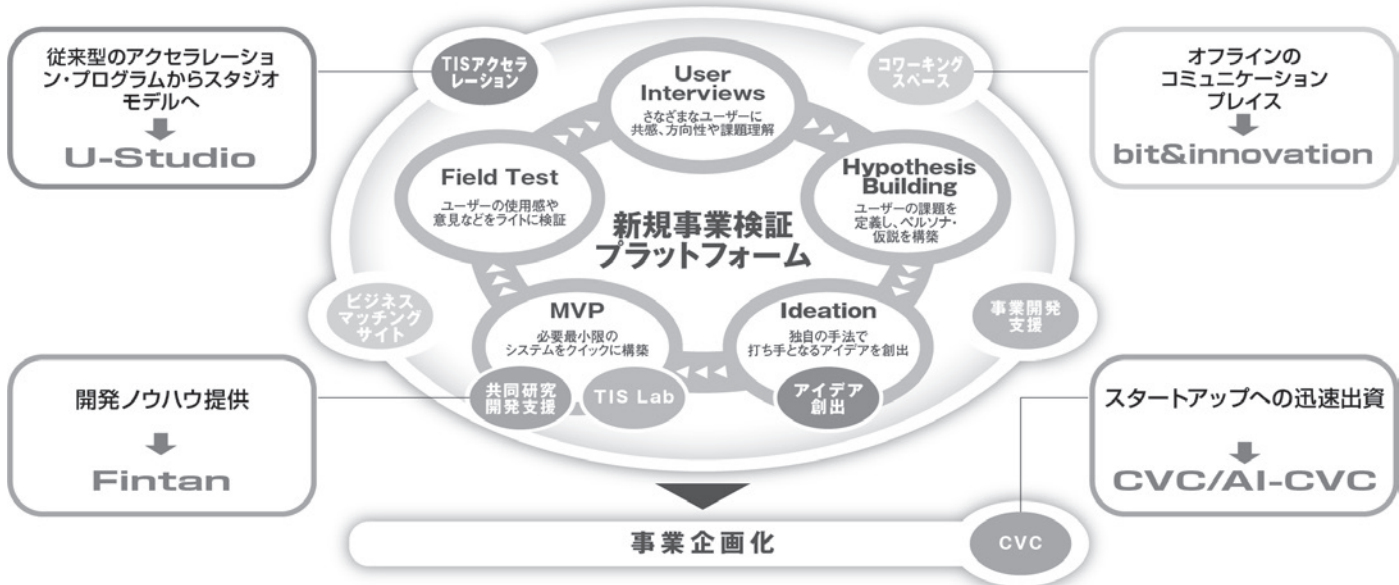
従来型のアクセラレーション・プログラムからスタジオモデルへ

U-Studio

TISアクセラレーション

User Interviews
さなざまなユーザーに共感、方向性や課題理解

コワーキングスペース

オフラインのコミュニケーションプレイス

bit&innovation

Field Test
ユーザーの使用感や意見などをライトに検証

新規事業検証プラットフォーム

Hypothesis Building
ユーザーの課題を定義し、ペルソナ・仮説を構築

ビジネスマッチングサイト

MVP
必要最小限のシステムをクイックに構築

Ideation
独自の手法で打ち手となるアイデアを創出

事業開発支援

開発ノウハウ提供

Fintan

共同研究開発支援

TIS Lab

アイデア創出

スタートアップへの迅速出資

CVC/AI-CVC

事業企画化

CVC